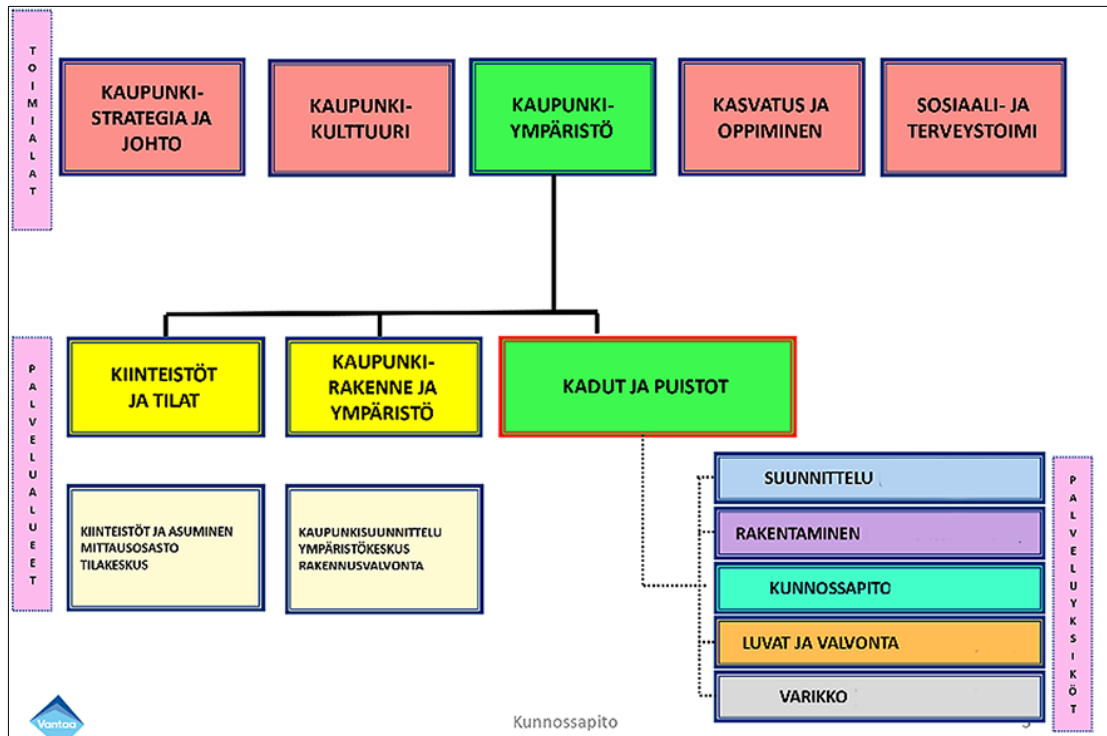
TOIMIALAT

KAUPUNKI-STRATEGIA JA JOHTO

KAUPUNKI-KULTTUURI

KAUPUNKI-YMPÄRISTÖ

KASVATUS JA OPPIMINEN

SOSIAALI- JA TERVEYSTOIMI

PALVELUALUEET

KIINTEISTÖT JA TILAT

KAUPUNKI-RAKENNE JA YMPÄRISTÖ

KADUT JA PUISTOT

KIINTEISTÖT JA ASUMINEN
MITTAUSOSASTO
TILAKESKUS

KAUPUNKISUUNNITTELU
YMPÄRISTÖKESKUS
RAKENNUSVALVONTA

SUUNNITTELU

RAKENTAMINEN

KUNNOSSAPITO

LUVAT JA VALVONTA

VARIKKO

PALVELUYKSIKÖT

Vantaa

Kunnossapito

5